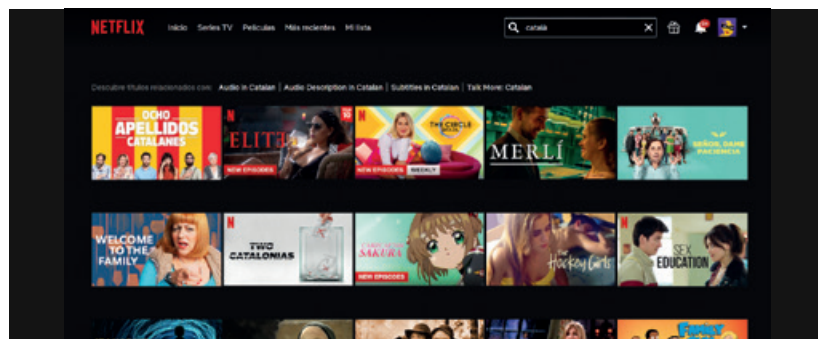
NETFLIX Inicio Series TV Películas Más recientes Mi lista

català

Descubre títulos relacionados con: Audio in Catalan | Audio Description in Catalan | Subtitles in Catalan | Talk More: Catalan

OCHO APELLIDOS CATALANES

ELITE
NEW EPISODES

TOP 10

THE CIRCLE
NEW EPISODES WEEKLY

MERLÍ

SEÑOR, DAME PACIENCIA

WELCOME TO THE FAMILY

TWO CATALONIAS

CARDCAPTOR SAKURA
NEW EPISODES

Hockey Girls

SEX EDUCATION

FAMILY GUY